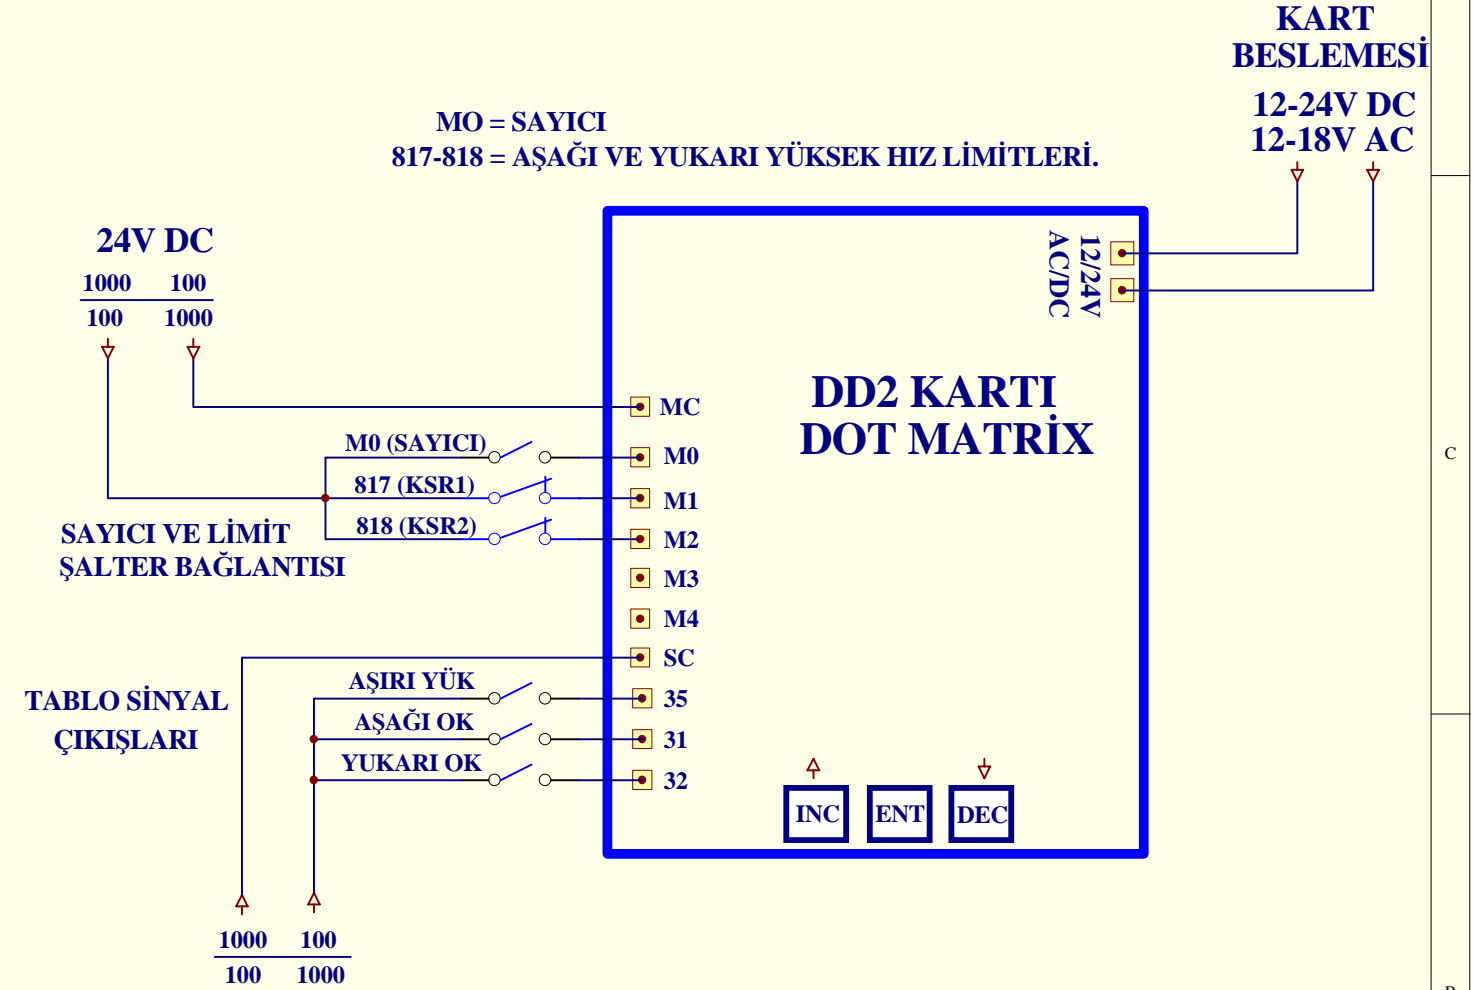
KART BESLEMESİ

12-24V DC
12-18V AC

MO = SAYICI
817-818 = AŞAĞI VE YUKARI YÜKSEK HIZ LİMİTLERİ.

24V DC

| 1000 | 100 |
|---|---|
| 100 | 1000 |

12/24V AC/DC

DD2 KARTI
DOT MATRİX

MC
M0 (SAYICI)
M0
817 (KSR1)
M1
818 (KSR2)
M2
M3
M4
SC

SAYICI VE LİMİT ŞALTER BAĞLANTISI

TABLO SİNYAL ÇIKIŞLARI

AŞIRI YÜK
35
AŞAĞI OK
31
YUKARI OK
32

INC
ENT
DEC

C

| 1000 | 100 |
|---|---|
| 100 | 1000 |